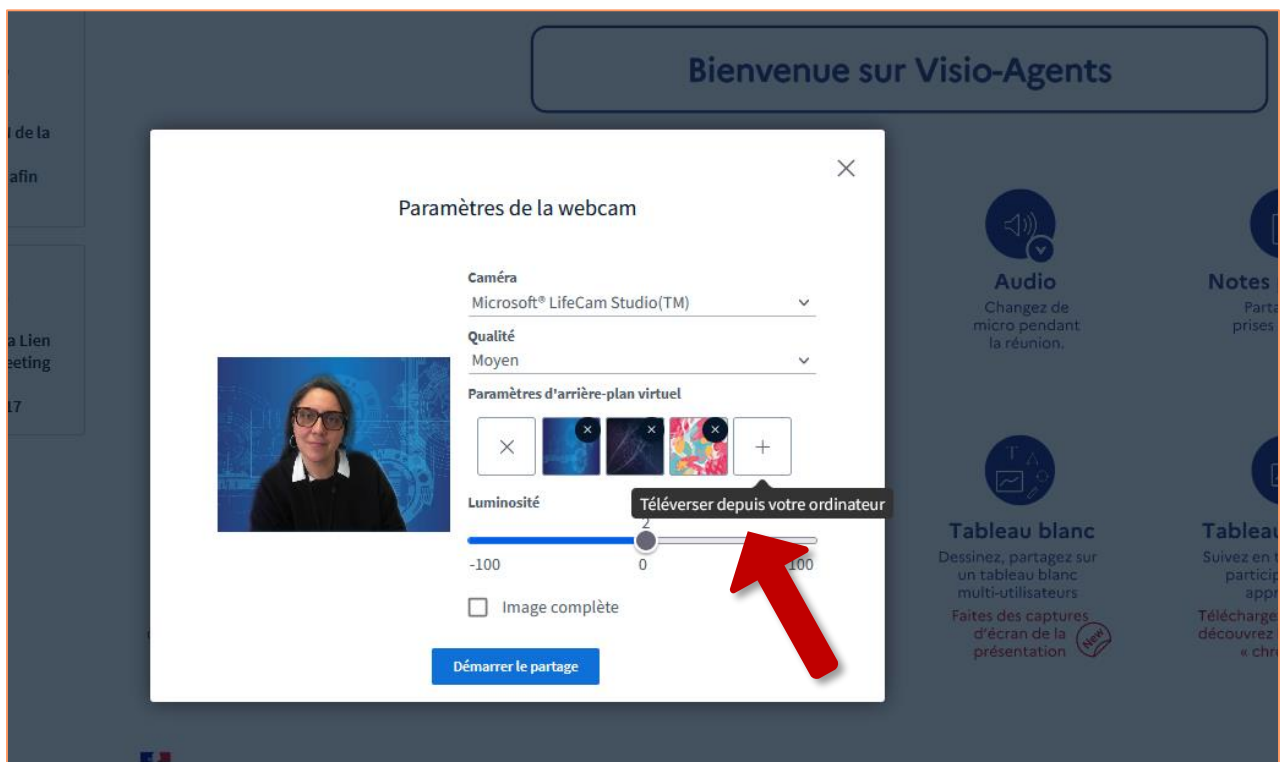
l de la

afin

a Lien
eeting

17

Bienvenue sur Visio-Agents

Paramètres de la webcam

Caméra
Microsoft® LifeCam Studio(TM)

Qualité
Moyen

Paramètres d'arrière-plan virtuel

Luminosité

Téléverser depuis votre ordinateur

2

-100

0

100

Image complète

Démarrer le partage

Audio
Changez de micro pendant la réunion.

Notes
Parta
prises

Tableau blanc
Dessinez, partagez sur un tableau blanc multi-utilisateurs
Faites des captures d'écran de la présentation

New

Tableau
Suivez en t
particip
appr
Télécharge
découvrez
« chr